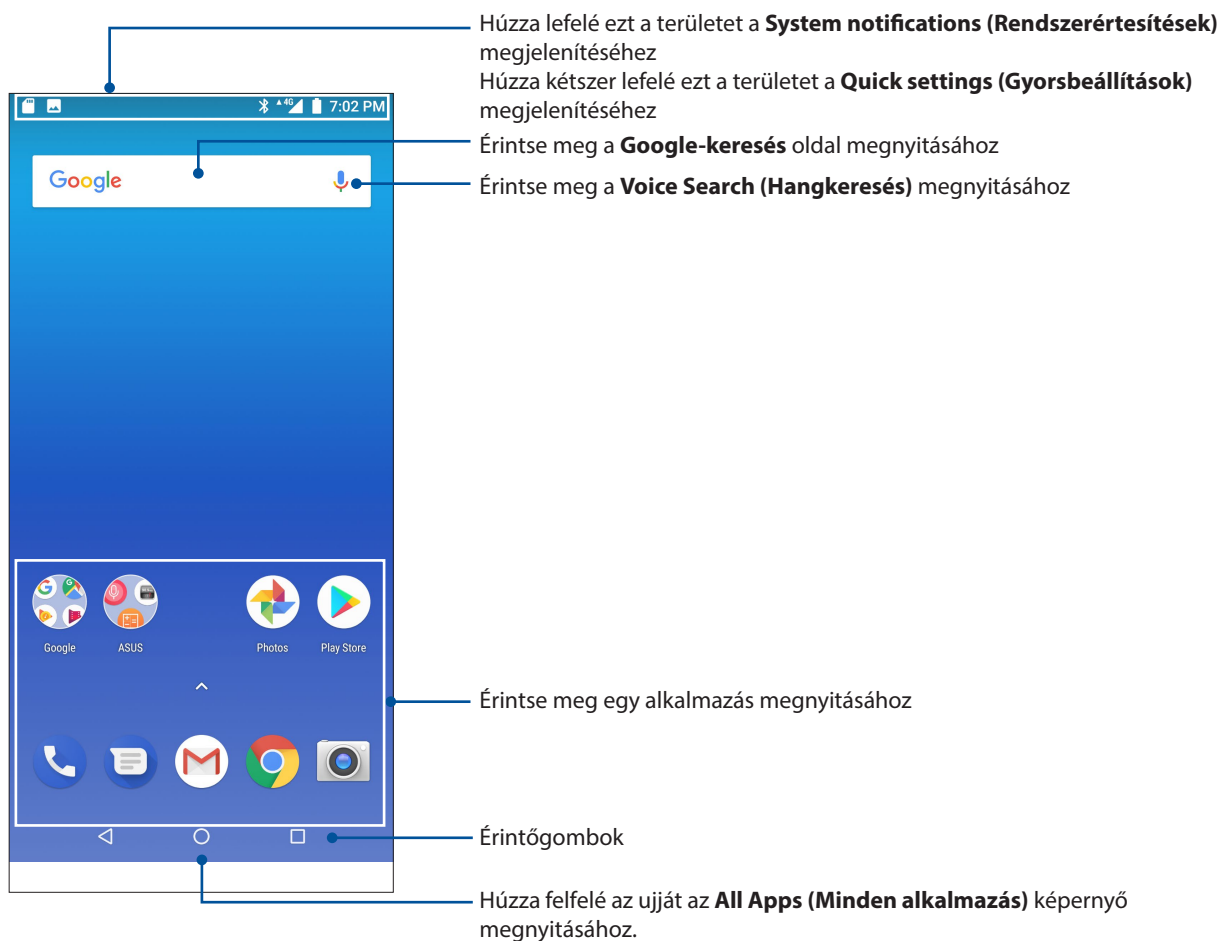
Húzza lefelé ezt a területet a **System notifications (Rendszerértesítések)** megjelenítéséhez
Húzza kétszer lefelé ezt a területet a **Quick settings (Gyorsbeállítások)** megjelenítéséhez

4G 7:02 PM

Google

Érintse meg a **Google-keresés** oldal megnyitásához

Érintse meg a **Voice Search (Hangkeresés)** megnyitásához

Google ASUS Photos Play Store

Érintse meg egy alkalmazás megnyitásához

Érintőgombok

Húzza felfelé az ujját az **All Apps (Minden alkalmazás)** képernyő megnyitásához.